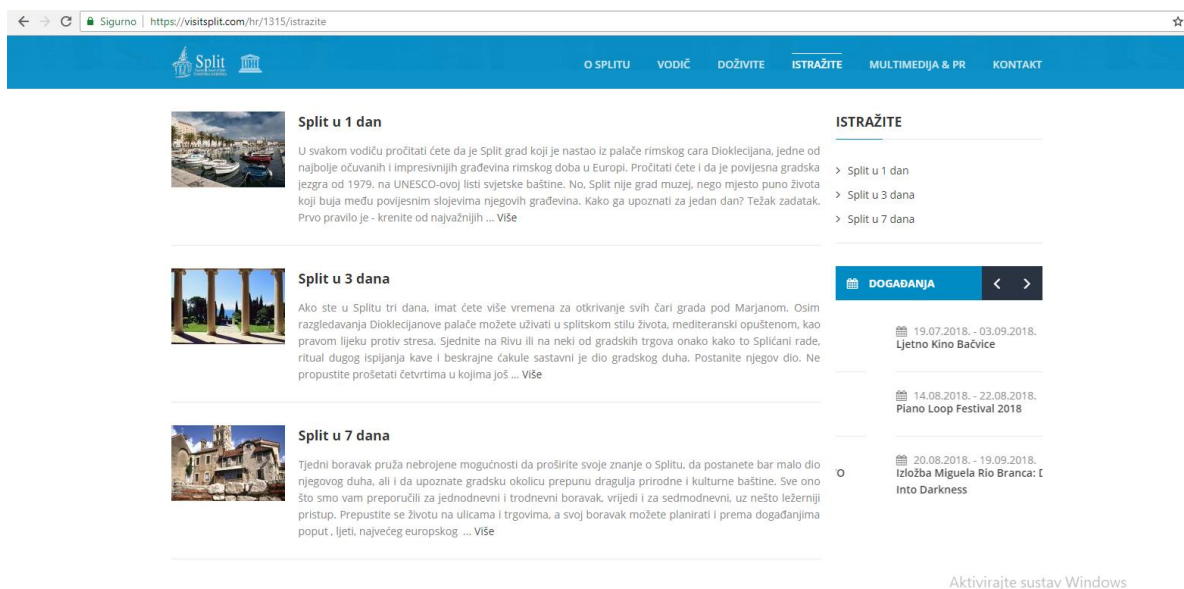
Sigurno | https://visitsplit.com/hr/1315/istrazite

Split

O SPLITU VODIČ DOŽIVITE ISTRAŽITE MULTIMEDIJA & PR KONTAKT

Split u 1 dan

U svakom vodiču pročitati ćete da je Split grad koji je nastao iz palače rimskog cara Dioklecijana, jedne od najbolje očuvanih i impresivnijih građevina rimskog doba u Europi. Pročitati ćete i da je povijesna gradska jezgra od 1979. na UNESCO-ovoj listi svjetske baštine. No, Split nije grad muzej, nego mjesto puno života koji buja među povijesnim slojevima njegovih građevina. Kako ga upoznati za jedan dan? Težak zadatak. Prvo pravilo je - krenite od najvažnijih ... Više

Split u 3 dana

Ako ste u Splitu tri dana, imat ćete više vremena za otkrivanje svih čari grada pod Marjanom. Osim razgledavanja Dioklecijanove palače možete uživati u splitskom stilu života, mediteranski opuštenom, kao pravom lijeku protiv stresa. Sjednite na Rivu ili na neki od gradskih trgova onako kako to Splićani rade, ritual dugog ispijanja kave i beskrajne ćakule sastavni je dio gradskog duha. Postanite njegov dio. Ne propustite prošetati četvrtima u kojima još ... Više

Split u 7 dana

Tjedni boravak pruža nebrojene mogućnosti da proširite svoje znanje o Splitu, da postanete bar malo dio njegovog duha, ali i da upoznate gradsku okolicu prepunu dragulja prirodne i kulturne baštine. Sve ono što smo vam preporučili za jednodnevni i trodnevni boravak, vrijedi i za sedmodnevni, uz nešto ležerniji pristup. Prepustite se životu na ulicama i trgovima, a svoj boravak možete planirati i prema događanjima poput , ljeti, najvećeg europskog ... Više

ISTRAŽITE

> Split u 1 dan
> Split u 3 dana
> Split u 7 dana

DOGAĐANJA

19.07.2018. - 03.09.2018.
Ljetno Kino Bačvice

14.08.2018. - 22.08.2018.
Piano Loop Festival 2018

O

20.08.2018. - 19.09.2018.
Izložba Miguela Rio Branca: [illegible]
Into Darkness

Aktivirajte sustav Windows